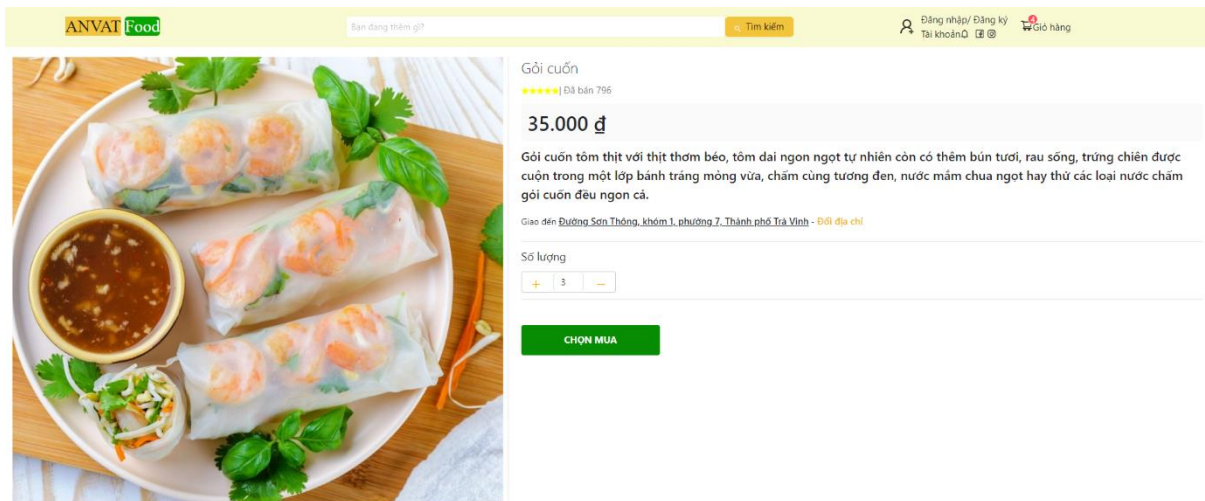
ANVAT Food

Bạn đang thèm gì?

Tìm kiếm

Đăng nhập/ Đăng ký
Tài khoản

4
Giỏ hàng

Gỏi cuốn

★★★★★| Đã bán 796

35.000 ₫

Gỏi cuốn tôm thịt với thịt thơm béo, tôm dai ngon ngọt tự nhiên còn có thêm bún tươi, rau sống, trứng chiên được cuộn trong một lớp bánh tráng mỏng vừa, chấm cùng tương đen, nước mắm chua ngọt hay thử các loại nước chấm gỏi cuốn đều ngon cả.

Giao đến Đường Sơn Thông, khóm 1, phường 7, Thành phố Trà Vinh - Đổi địa chỉ

Số lượng

+ 3 —

CHỌN MUA